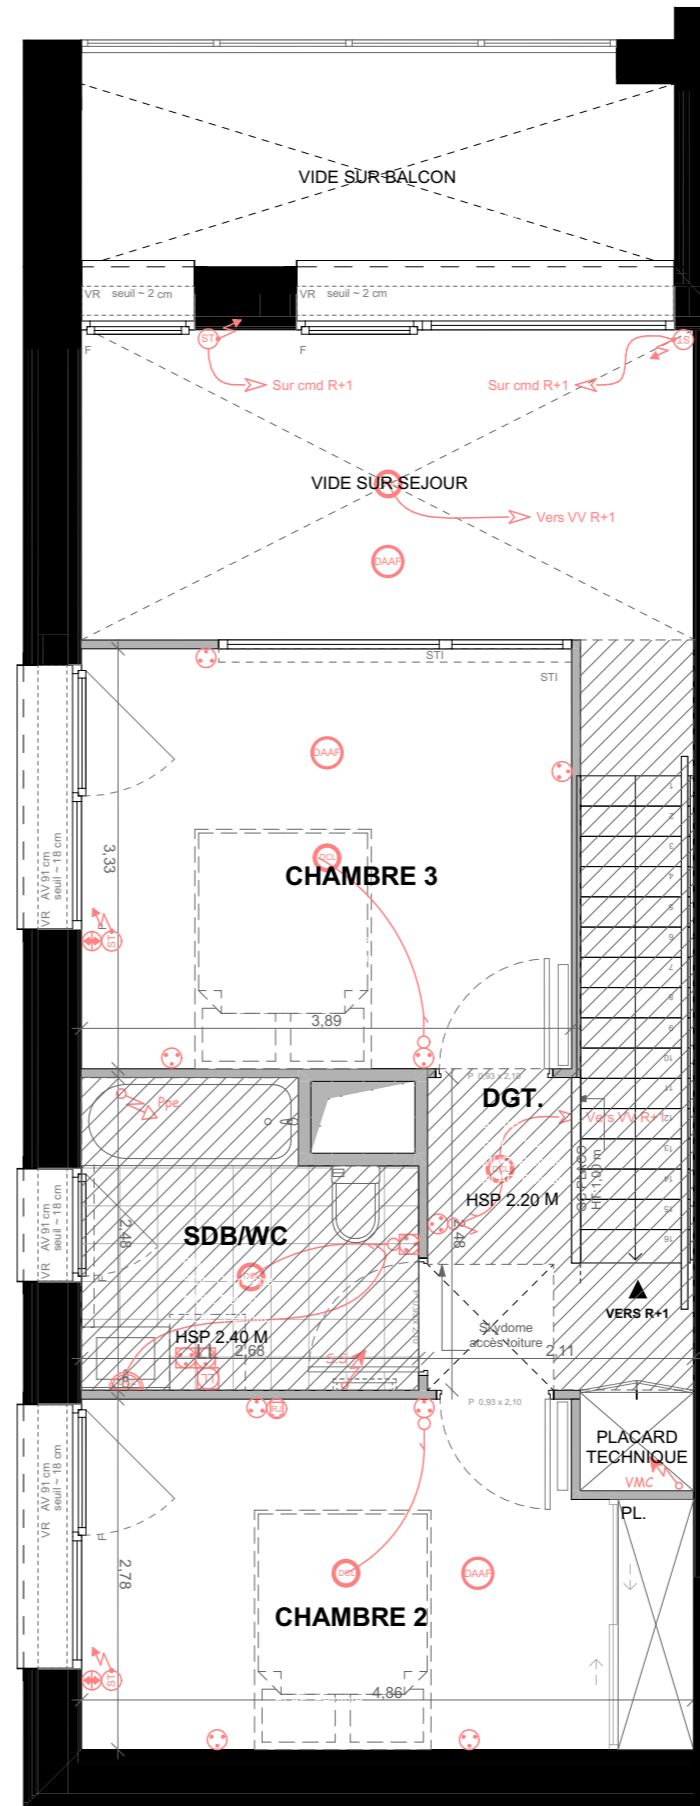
VIDE SUR BALCON

VR seuil ~ 2 cm
VR seuil ~ 2 cm
F
F
ST
Sur cmd R+1
Sur cmd R+1
LS

VIDE SUR SEJOUR
Vers VV R+1
DAAF

STI
STI
DAAF
CHAMBRE 3
3,33
3,89
VR AV 91 cm seuil ~ 18 cm
LS

DGT.
Vers VV R+1
HSP 2.20 M
48
Poe
SDB/WC
2,48
HSP 2,40 M
2,68
VR AV 91 cm seuil ~ 18 cm
P 0,93 x 2,10
Skydome accès toiture
2,11
VERS R+1
P 0,93 x 2,10

PLACARD TECHNIQUE
VMC
PL.
CHAMBRE 2
2,78
4,86
DAAF
VR AV 91 cm seuil ~ 18 cm
LS